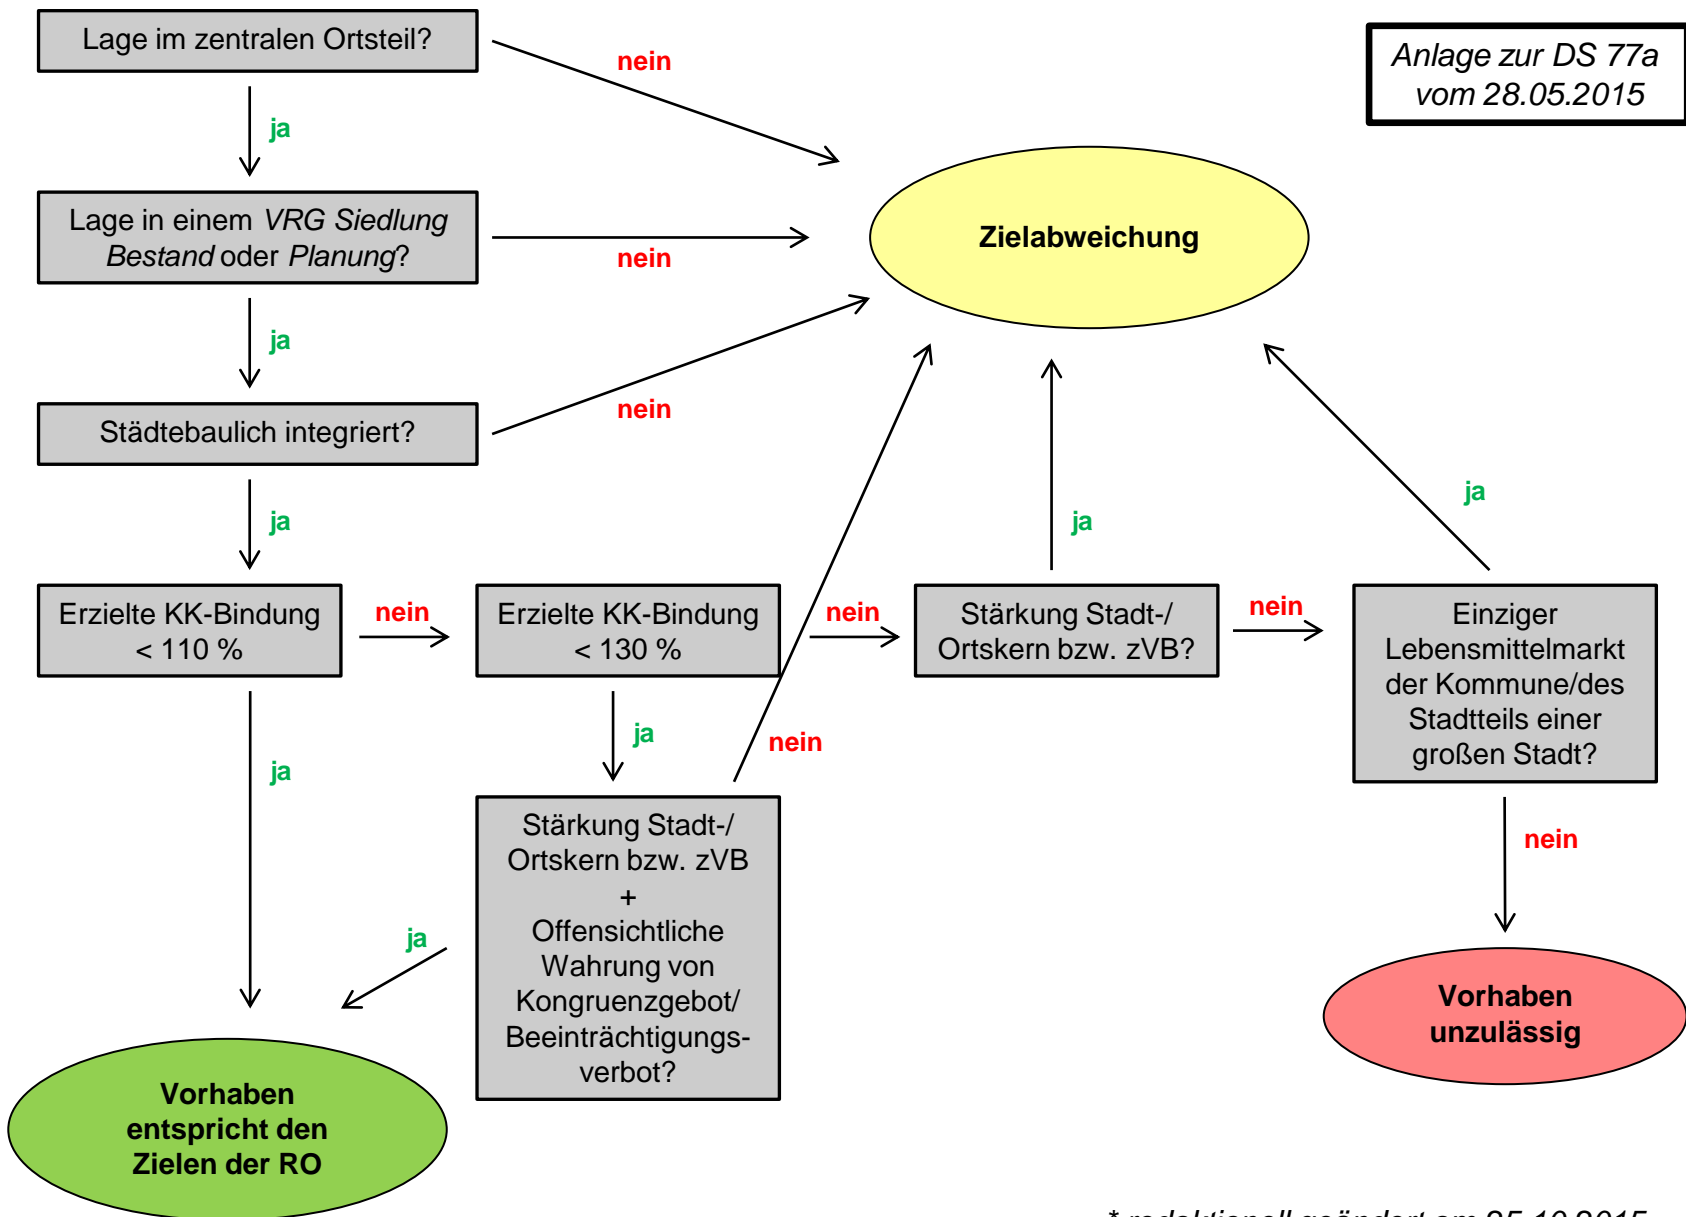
Anlage zur DS 77a
vom 28.05.2015

Lage im zentralen Ortsteil?

nein

ja

Zielabweichung

Lage in einem VRG Siedlung Bestand oder Planung?

nein

ja

Städtebaulich integriert?

nein

ja

ja

Erzielte KK-Bindung < 110 %

nein

Erzielte KK-Bindung < 130 %

nein

Stärkung Stadt-/ Ortskern bzw. zVB?

nein

Einziger Lebensmittelmarkt der Kommune/des Stadtteils einer großen Stadt?

ja

ja

ja

nein

Stärkung Stadt-/ Ortskern bzw. zVB + Offensichtliche Wahrung von Kongruenzgebot/ Beeinträchtigungsverbot?

nein

ja

Vorhaben unzulässig

Vorhaben entspricht den Zielen der RO

* redaktionell geändert am 25.10.2015